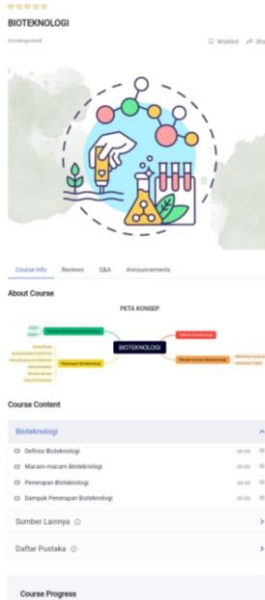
BIOTEKNOLOGI

Uncategorized

Wishlist Sha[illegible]

Course Info Reviews Q&A Announcements

About Course

PETA KONSEP

BIOTEKNOLOGI

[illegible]

Course Content

Bioteknologi

Definisi Bioteknologi

Macam-macam Bioteknologi

Penerapan Bioteknologi

Dampak Penerapan Bioteknologi

Sumber Lainnya

Daftar Pustaka

Course Progress